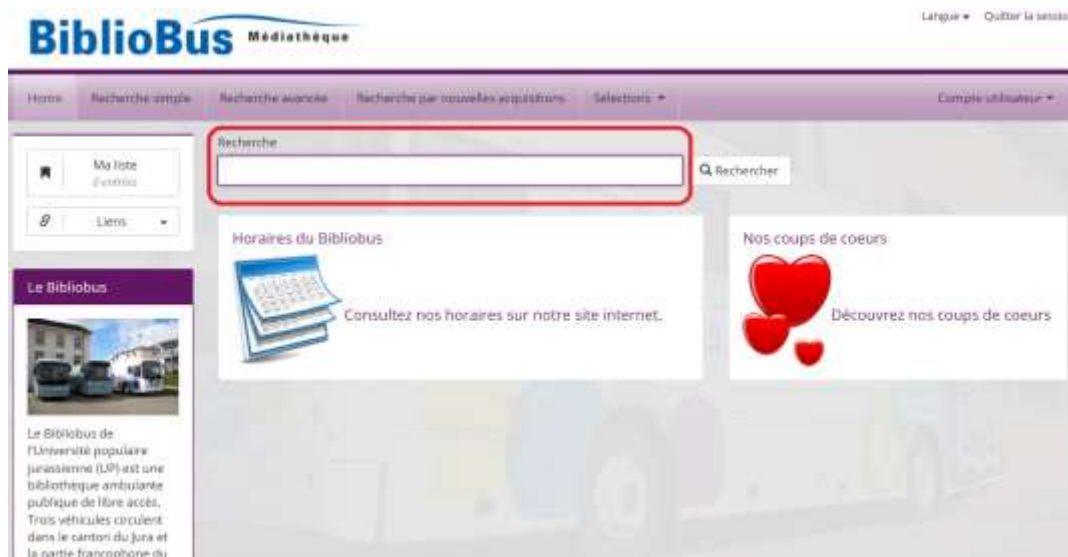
BiblioBus Médiathèque

Langue ▾ Quitter la sessio

Home Recherche simple Recherche avancée Recherche par nouvelles acquisitions Sélections ▾ Compte utilisateur ▾

Ma liste
0 entrées

Liens ▾

Recherche

Rechercher

Horaires du Bibliobus

Consultez nos horaires sur notre site internet.

Nos coups de coeurs

Découvrez nos coups de coeurs

Le Bibliobus

Le Bibliobus de l'Université populaire jurassienne (UP) est une bibliothèque ambulante publique de libre accès. Trois véhicules circulent dans le canton du Jura et la partie francophone du